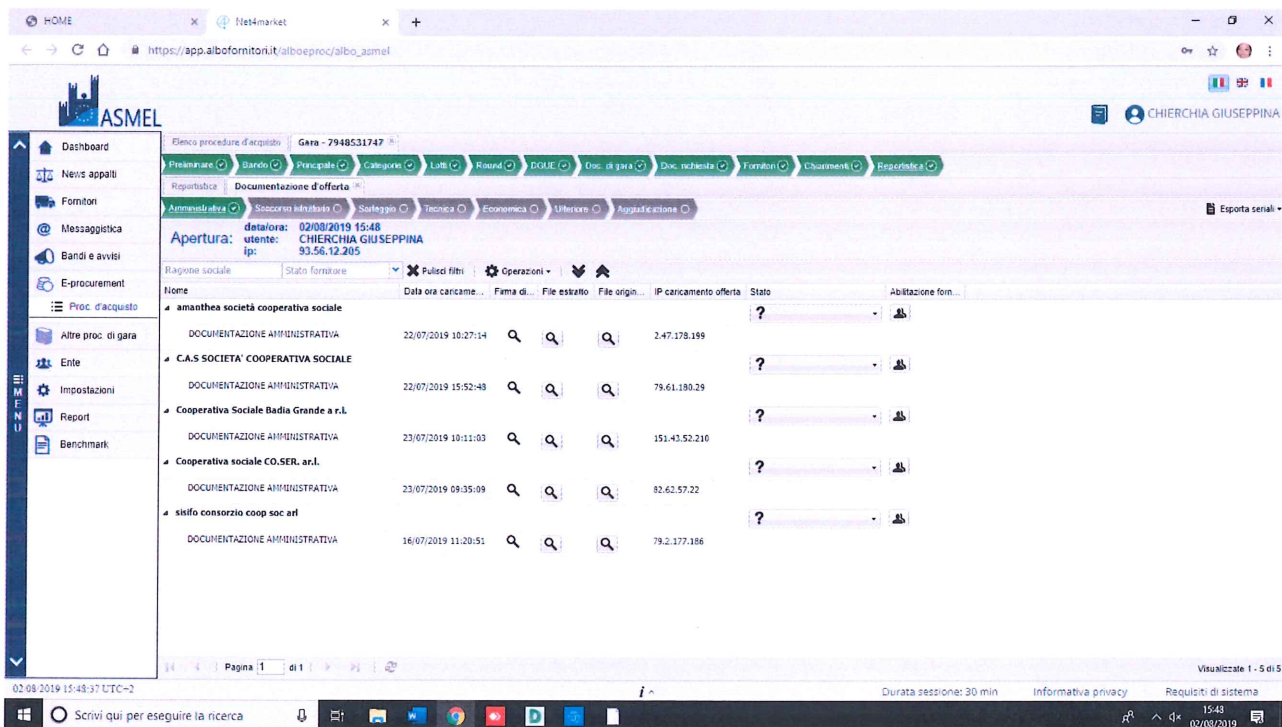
HOME
Net4market
https://app.albofornitori.it/alboeproc/albo_asmel

ASMEL

CHIERCHIA GIUSEPPINA

Dashboard
News appalti
Fornitori
Messaggistica
Bandi e avvisi
E-procurement
Proc. d'acquisto
Altre proc. di gara
Ente
Impostazioni
Report
Benchmark

MENU

Elenco procedure d'acquisto | Gara - 7948531747

Preliminare | Bando | Principale | Categorie | Lotti | Round | DGUE | Doc. di gara | Doc. richiesta | Fornitori | Chiarimenti | Reportistica

Reportistica | Documentazione d'offerta

Amministrativa | Soccorso istruttorio | Sorteggio | Tecnica | Economica | Ulteriore | Aggiudicazione

Esporta seriali

Apertura: data/ora: 02/08/2019 15:48
utente: CHIERCHIA GIUSEPPINA
ip: 93.56.12.205

Ragione sociale | Stato fornitore | Pulisci filtri | Operazioni

| Nome | Data ora caricame... | Firma di... | File estratto | File origin... | IP caricamento offerta | Stato | Abilitazione forn... |
|---|---|---|---|---|---|---|---|
| amanthea società cooperativa sociale | | | | | | ? | |
| DOCUMENTAZIONE AMMINISTRATIVA | 22/07/2019 10:27:14 | | | | 2.47.178.199 | | |
| C.A.S SOCIETA' COOPERATIVA SOCIALE | | | | | | ? | |
| DOCUMENTAZIONE AMMINISTRATIVA | 22/07/2019 15:52:48 | | | | 79.61.180.29 | | |
| Cooperativa Sociale Badia Grande a r.l. | | | | | | ? | |
| DOCUMENTAZIONE AMMINISTRATIVA | 23/07/2019 10:11:03 | | | | 151.43.52.210 | | |
| Cooperativa sociale CO.SER. ar.l. | | | | | | ? | |
| DOCUMENTAZIONE AMMINISTRATIVA | 23/07/2019 09:35:09 | | | | 82.62.57.22 | | |
| sisifo consorzio coop soc arl | | | | | | ? | |
| DOCUMENTAZIONE AMMINISTRATIVA | 16/07/2019 11:20:51 | | | | 79.2.177.186 | | |

Pagina 1 di 1
Visualizzate 1 - 5 di 5

02/08/2019 15:48:37 UTC+2
Durata sessione: 30 min | Informativa privacy | Requisiti di sistema

Scrivi qui per eseguire la ricerca
15:43
02/08/2019